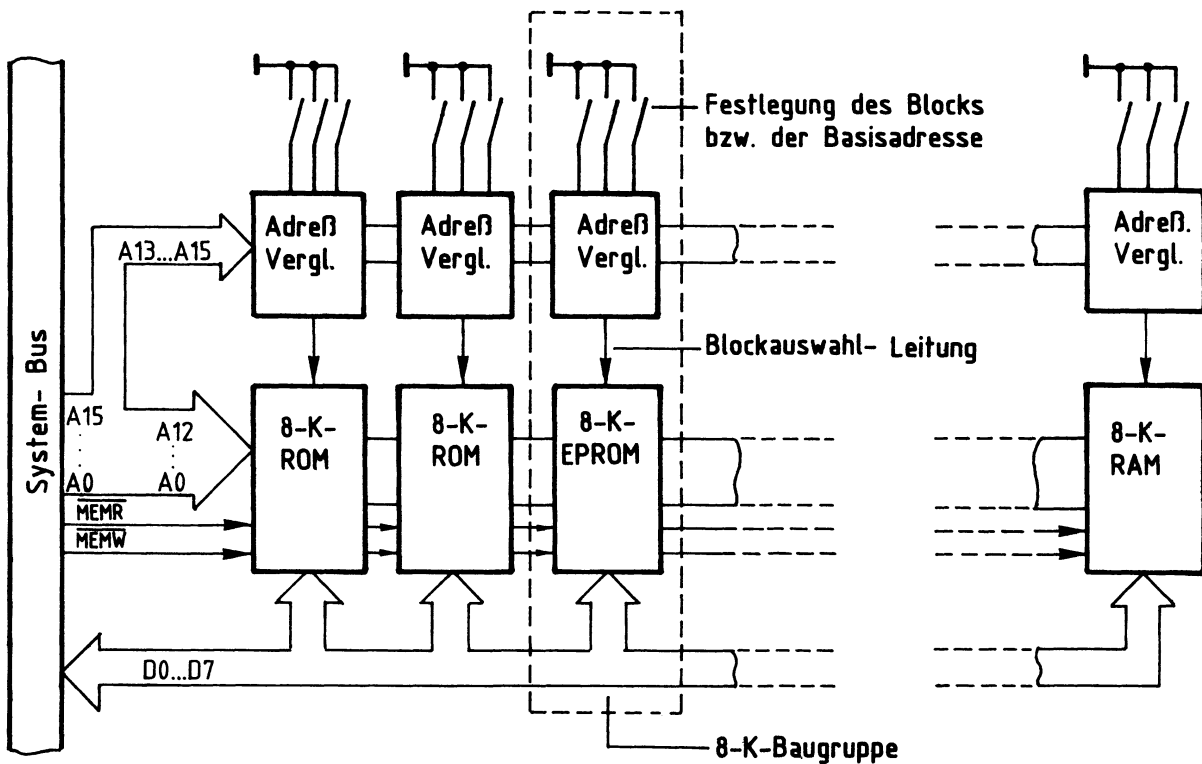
Festlegung des Blocks bzw. der Basisadresse

System- Bus

A13...A15

Adreß Vergl.

Adreß Vergl.

Adreß Vergl.

Adreß. Vergl.

Blockauswahl- Leitung

A15
⋮
A0

A12
⋮
A0

8-K-ROM

8-K-ROM

8-K-EPROM

8-K-RAM

$\overline{MEMR}$
$\overline{MEMW}$

D0...D7

8-K-Baugruppe